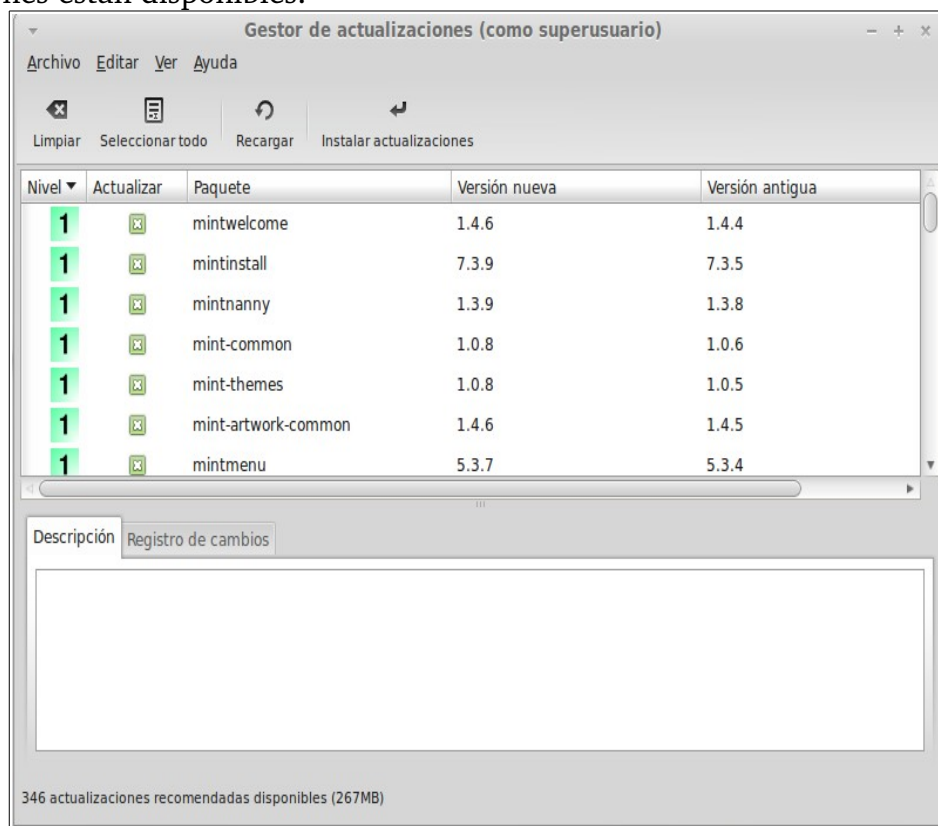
nes están disponibles.

Gestor de actualizaciones (como superusuario)

Archivo Editar Ver Ayuda

Limpiar Seleccionar todo Recargar Instalar actualizaciones

| Nivel ▼ | Actualizar | Paquete | Versión nueva | Versión antigua |
|---|---|---|---|---|
| 1 | | mintwelcome | 1.4.6 | 1.4.4 |
| 1 | | mintinstall | 7.3.9 | 7.3.5 |
| 1 | | mintnanny | 1.3.9 | 1.3.8 |
| 1 | | mint-common | 1.0.8 | 1.0.6 |
| 1 | | mint-themes | 1.0.8 | 1.0.5 |
| 1 | | mint-artwork-common | 1.4.6 | 1.4.5 |
| 1 | | mintmenu | 5.3.7 | 5.3.4 |

Descripción Registro de cambios

346 actualizaciones recomendadas disponibles (267MB)